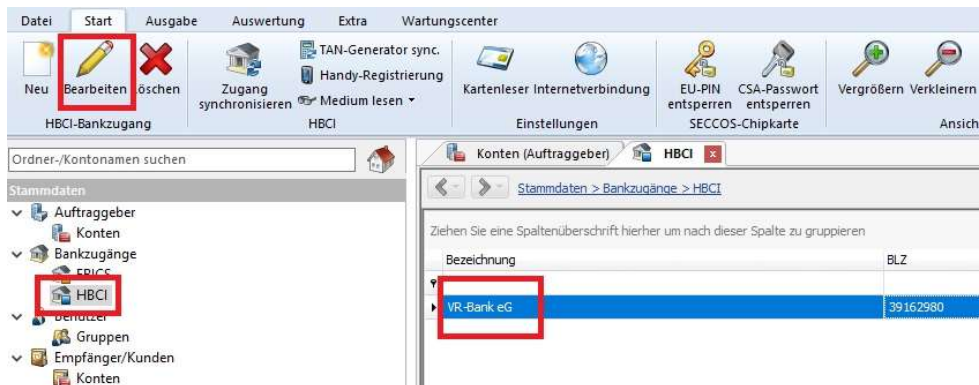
Datei Start Ausgabe Auswertung Extra Wartungscenter

Neu Bearbeiten öschen
HBCI-Bankzugang

Zugang synchronisieren
TAN-Generator sync.
Handy-Registrierung
Medium lesen ▾
HBCI

Kartenleser Internetverbindung
Einstellungen

EU-PIN entsperren
CSA-Passwort entsperren
SECCOS-Chipkarte

Vergrößern Verkleinern
Ansich

Ordner-/Kontonamen suchen

Stammdaten
Auftraggeber
Konten
Bankzugänge
EBICS
HBCI
Benutzer
Gruppen
Empfänger/Kunden
Konten

Konten (Auftraggeber)
HBCI

Stammdaten > Bankzugänge > HBCI

Ziehen Sie eine Spaltenüberschrift hierher um nach dieser Spalte zu gruppieren

| Bezeichnung | BLZ |
|---|---|
| VR-Bank eG | 39162980 |